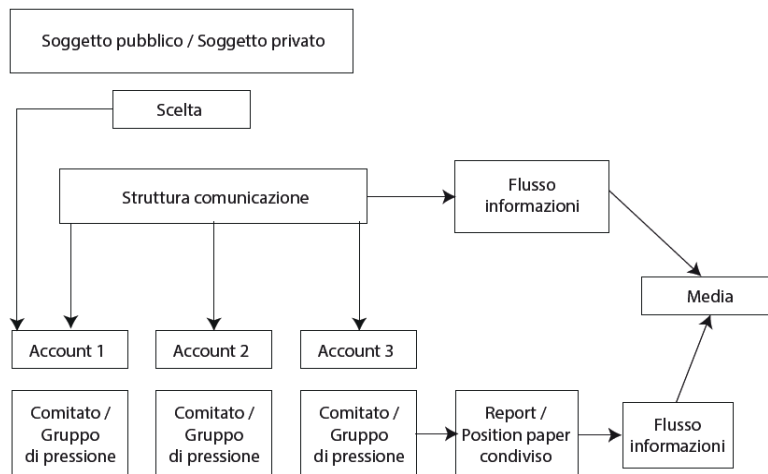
Soggetto pubblico / Soggetto privato

Scelta

Struttura comunicazione

Flusso informazioni

Media

Account 1

Account 2

Account 3

Comitato / Gruppo di pressione

Comitato / Gruppo di pressione

Comitato / Gruppo di pressione

Report / Position paper condiviso

Flusso informazioni